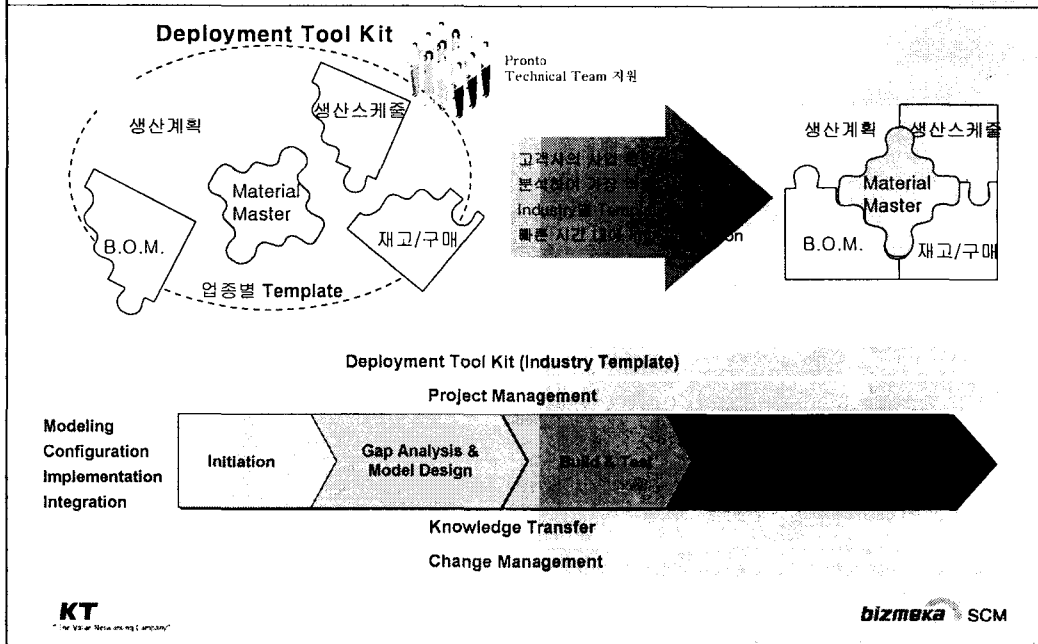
Deployment Tool Kit

Pronto
Technical Team 지원

생산계획

생산스케줄

Material Master

B.O.M.

재고/구매

업종별 Template

고객사의 사업 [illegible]
분석하여 가장 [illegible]
Industry별 Temp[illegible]
빠른 시간 내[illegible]on

생산계획

생산스케줄

Material Master

B.O.M.

재고/구매

Deployment Tool Kit (Industry Template)

Project Management

Modeling
Configuration
Implementation
Integration

Initiation

Gap Analysis & Model Design

Build & Test

Knowledge Transfer

Change Management

KT
The Value Networking Company

bizmeka SCM